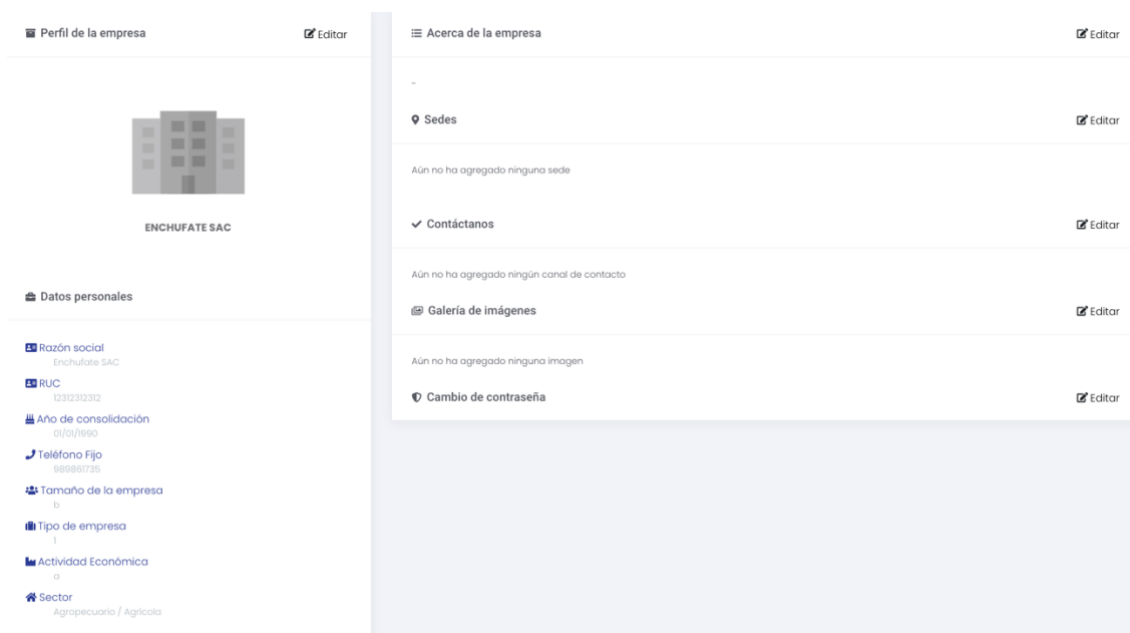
Perfil de la empresa
Editar

ENCHUFATE SAC

Datos personales

Razón social
Enchufate SAC
RUC
12312312312
Año de consolidación
01/01/1990
Teléfono Fijo
989861735
Tamaño de la empresa
b
Tipo de empresa
1
Actividad Económica
a
Sector
Agropecuario / Agrícola

Acerca de la empresa
Editar

-

Sedes
Editar

Aún no ha agregado ninguna sede

Contáctanos
Editar

Aún no ha agregado ningún canal de contacto

Galería de imágenes
Editar

Aún no ha agregado ninguna imagen

Cambio de contraseña
Editar